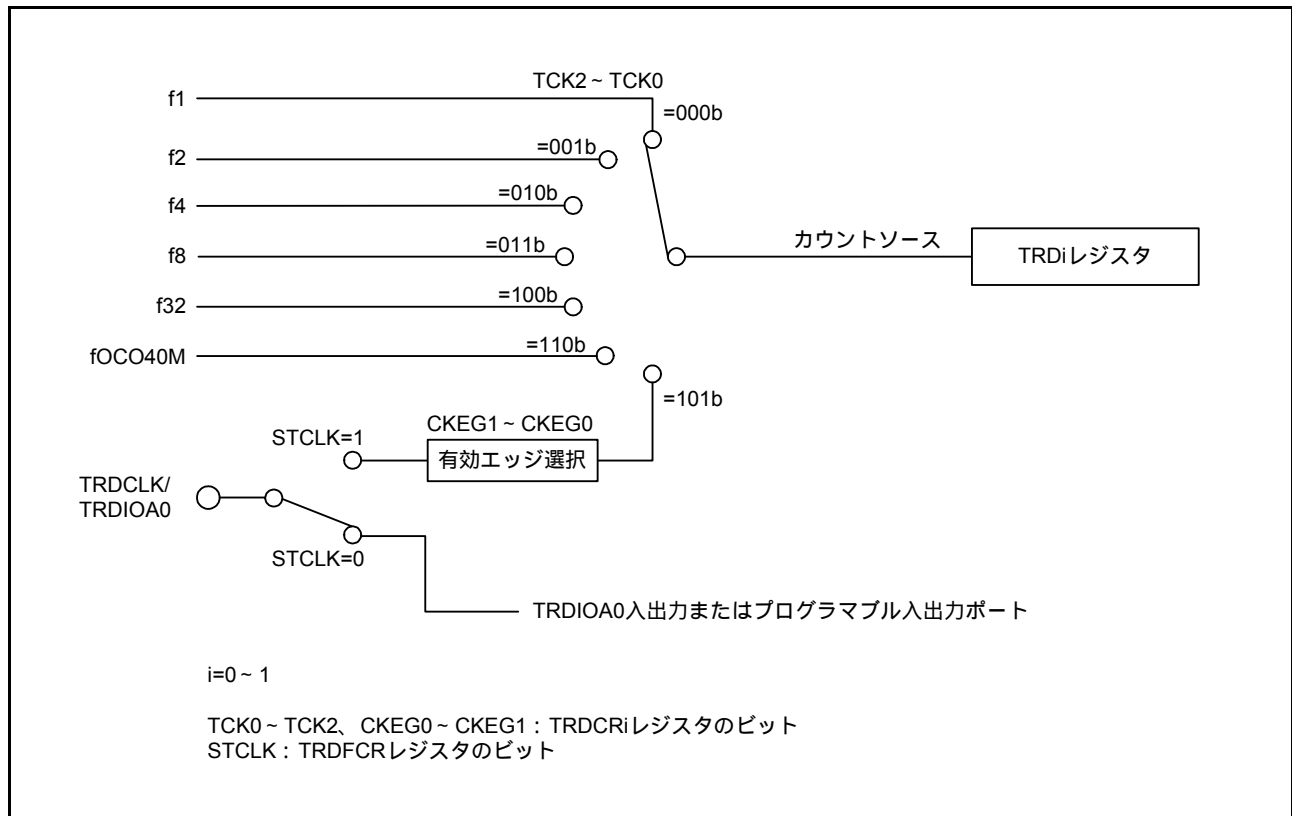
f1
TCK2 ~ TCK0
=000b
f2
=001b
f4
=010b
f8
=011b
カウントソース
TRDiレジスタ
f32
=100b
fOCO40M
=110b
=101b
STCLK=1
CKEG1 ~ CKEG0
有効エッジ選択
TRDCLK/
TRDIOA0
STCLK=0
TRDIOA0入出力またはプログラマブル入出力ポート

i=0 ~ 1

TCK0 ~ TCK2、CKEG0 ~ CKEG1 : TRDCRiレジスタのビット
STCLK : TRDFCRレジスタのビット